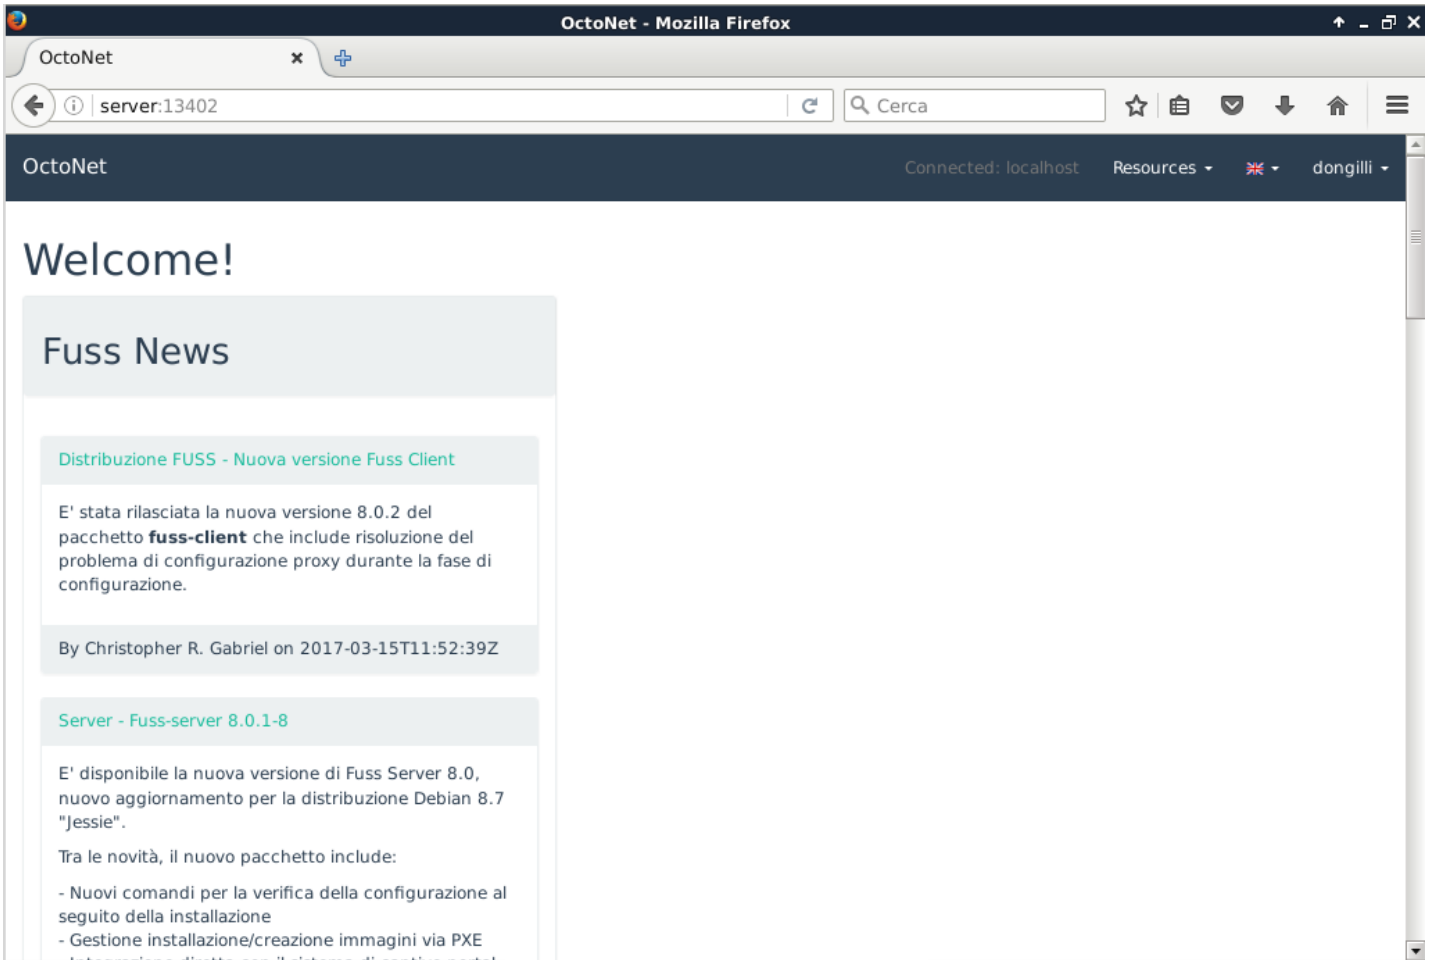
OctoNet - Mozilla Firefox

OctoNet ×

server:13402

Cerca

OctoNet

Connected: localhost

Resources

dongilli

Welcome!

Fuss News

Distribuzione FUSS - Nuova versione Fuss Client

E' stata rilasciata la nuova versione 8.0.2 del pacchetto **fuss-client** che include risoluzione del problema di configurazione proxy durante la fase di configurazione.

By Christopher R. Gabriel on 2017-03-15T11:52:39Z

Server - Fuss-server 8.0.1-8

E' disponibile la nuova versione di Fuss Server 8.0, nuovo aggiornamento per la distribuzione Debian 8.7 "Jessie".

Tra le novità, il nuovo pacchetto include:

- Nuovi comandi per la verifica della configurazione al seguito della installazione
- Gestione installazione/creazione immagini via PXE
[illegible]